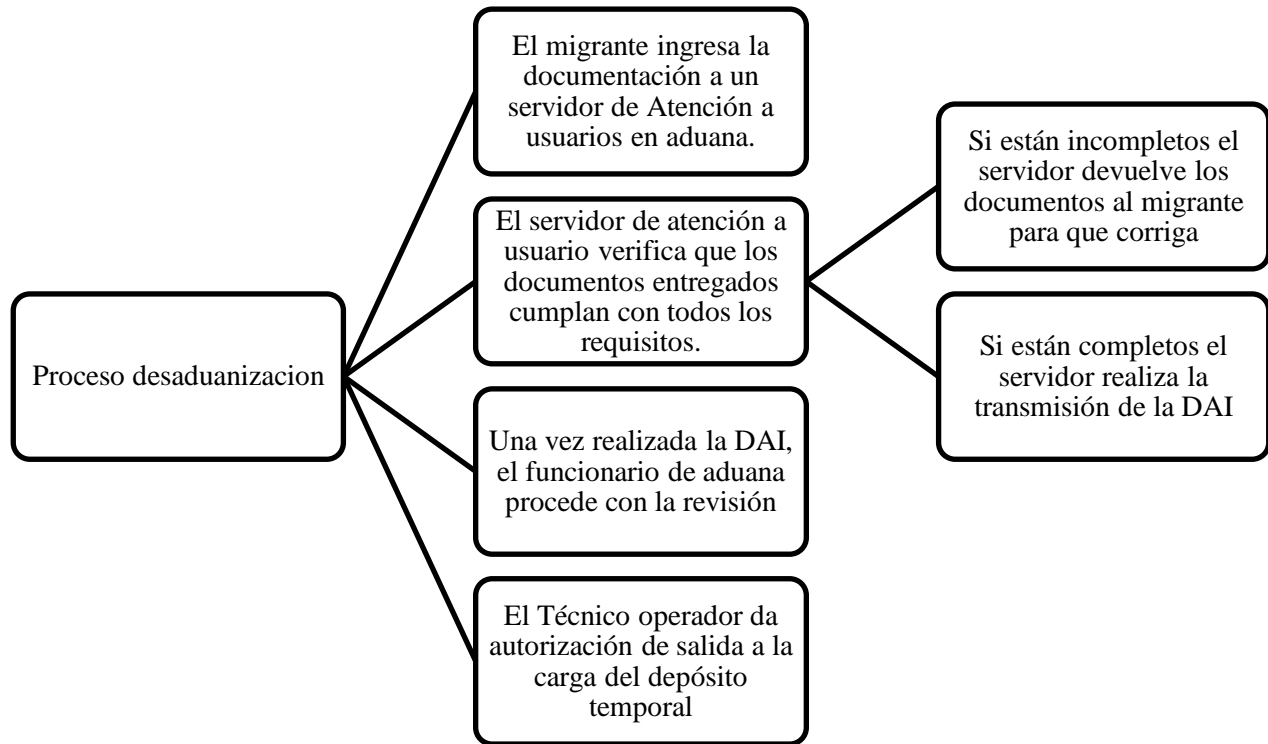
Proceso desaduanizacion

El migrante ingresa la documentación a un servidor de Atención a usuarios en aduana.

El servidor de atención a usuario verifica que los documentos entregados cumplan con todos los requisitos.

Si están incompletos el servidor devuelve los documentos al migrante para que corriga

Si están completos el servidor realiza la transmisión de la DAI

Una vez realizada la DAI, el funcionario de aduana procede con la revisión

El Técnico operador da autorización de salida a la carga del depósito temporal